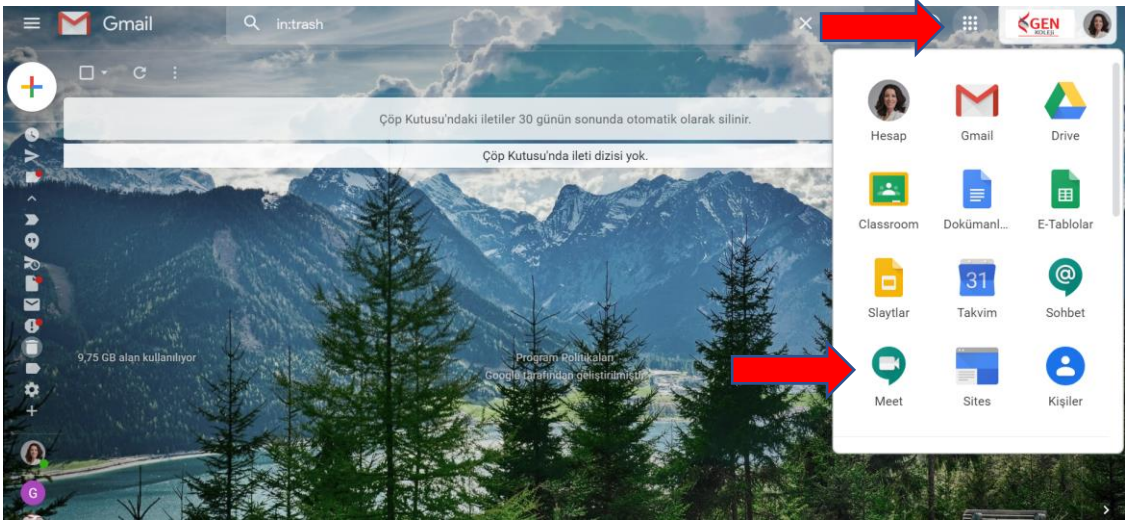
Gmail

in:trash

GEN KOLEJİ

Çöp Kutusu'ndaki iletiler 30 günün sonunda otomatik olarak silinir.

Çöp Kutusu'nda ileti dizisi yok.

9,75 GB alan kullanılıyor

Program Politikaları
Google tarafından geliştirilmiştir

Hesap
Gmail
Drive
Classroom
Dokümanl...
E-Tablolar
Slaytlar
31
Takvim
Sohbet
Meet
Sites
Kişiler

G